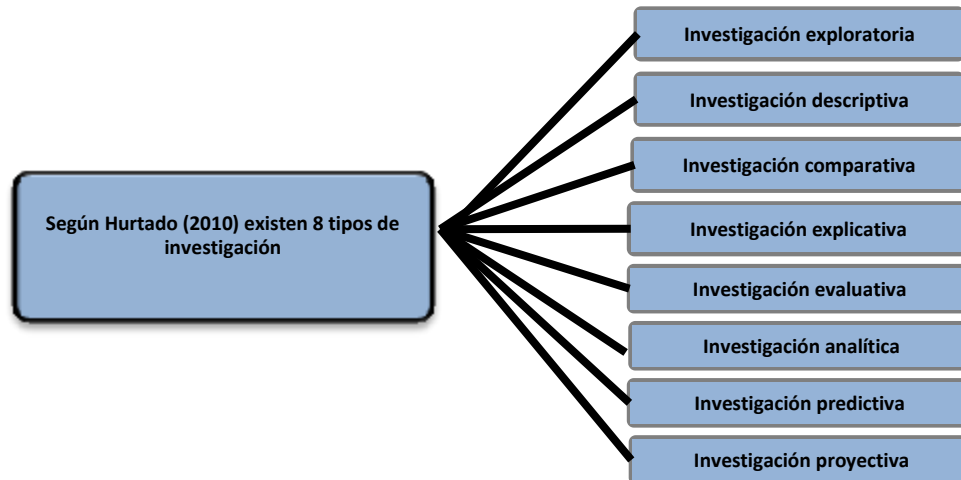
Según Hurtado (2010) existen 8 tipos de investigación

Investigación exploratoria

Investigación descriptiva

Investigación comparativa

Investigación explicativa

Investigación evaluativa

Investigación analítica

Investigación predictiva

Investigación proyectiva